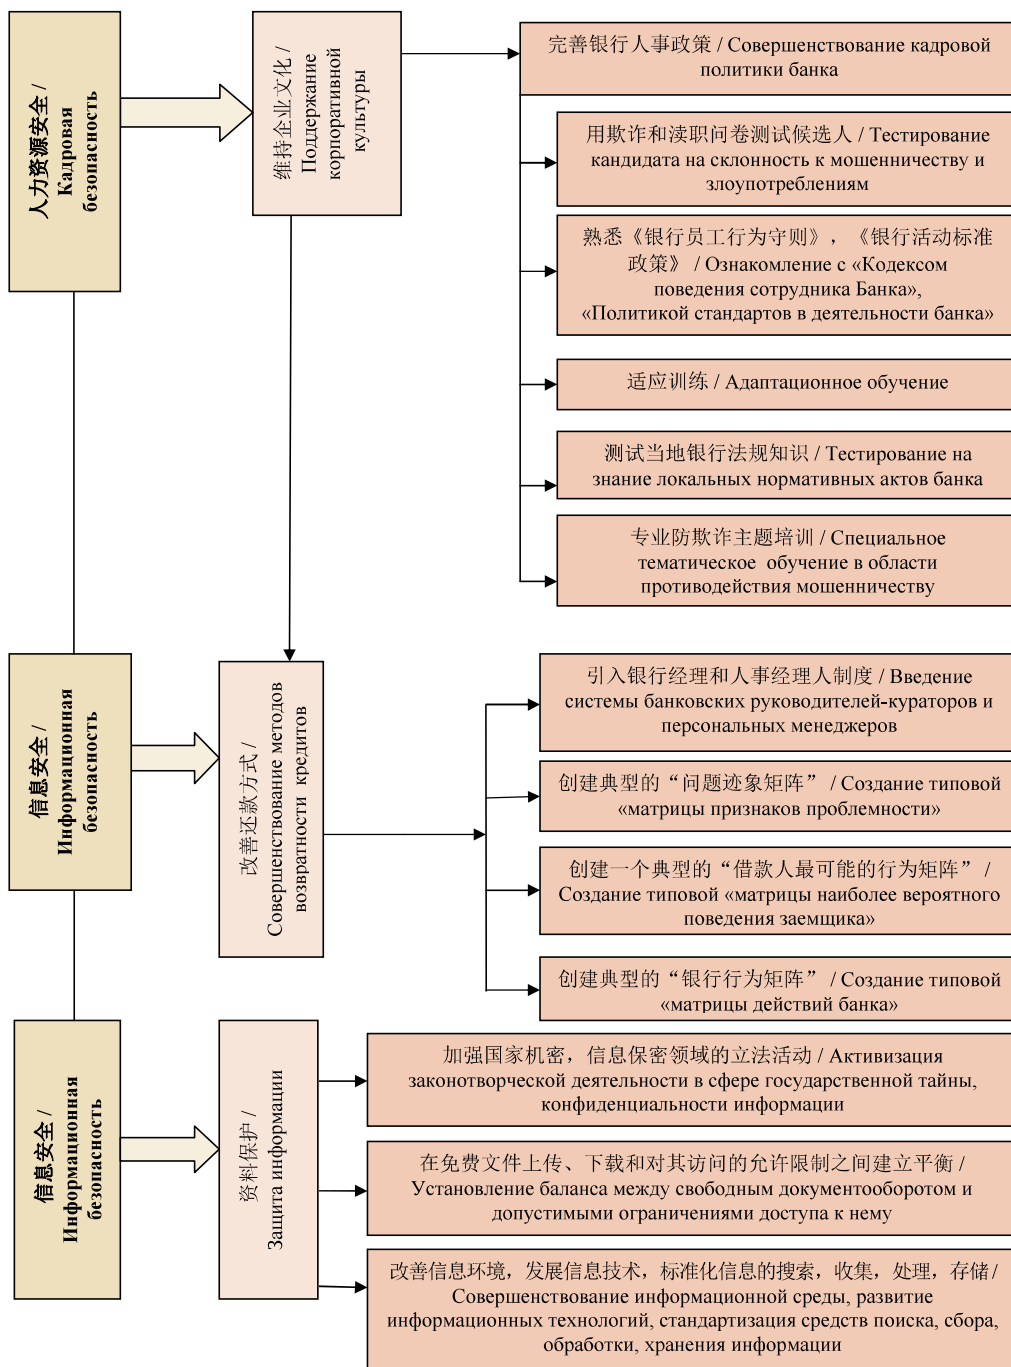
人力资源安全 / Кадровая безопасность

维持企业文化 / Поддержание корпоративной культуры

完善银行人事政策 / Совершенствование кадровой политики банка

用欺诈和渎职问卷测试候选人 / Тестирование кандидата на склонность к мошенничеству и злоупотреблениям

熟悉《银行员工行为守则》，《银行活动标准政策》 / Ознакомление с «Кодексом поведения сотрудника Банка», «Политикой стандартов в деятельности банка»

适应训练 / Адаптационное обучение

测试当地银行法规知识 / Тестирование на знание локальных нормативных актов банка

专业防欺诈主题培训 / Специальное тематическое обучение в области противодействия мошенничеству

信息安全 / Информационная безопасность

改善还款方式 / Совершенствование методов возвратности кредитов

引入银行经理和人事经理人制度 / Введение системы банковских руководителей-кураторов и персональных менеджеров

创建典型的“问题迹象矩阵” / Создание типовой «матрицы признаков проблемности»

创建一个典型的“借款人最可能的行为矩阵” / Создание типовой «матрицы наиболее вероятного поведения заемщика»

创建典型的“银行行为矩阵” / Создание типовой «матрицы действий банка»

信息安全 / Информационная безопасность

资料保护 / Защита информации

加强国家机密，信息保密领域的立法活动 / Активизация законотворческой деятельности в сфере государственной тайны, конфиденциальности информации

在免费文件上传、下载和对其访问的允许限制之间建立平衡 / Установление баланса между свободным документооборотом и допустимыми ограничениями доступа к нему

改善信息环境，发展信息技术，标准化信息的搜索，收集，处理，存储 / Совершенствование информационной среды, развитие информационных технологий, стандартизация средств поиска, сбора, обработки, хранения информации